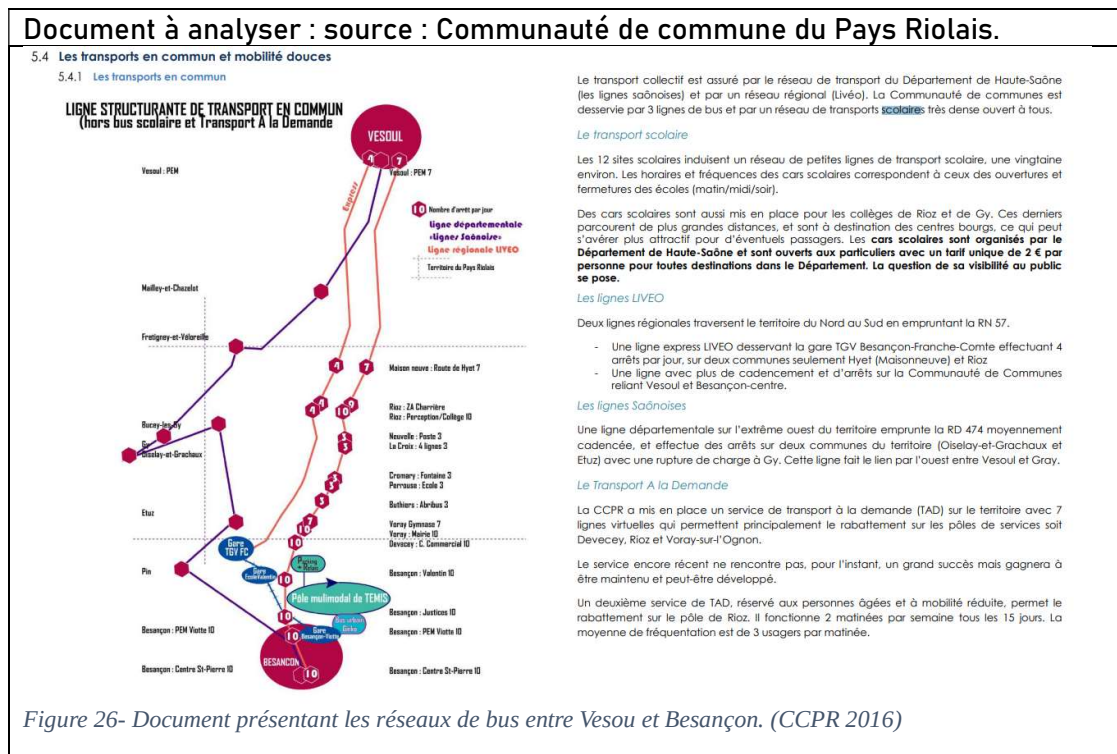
Document à analyser : source : Communauté de commune du Pays Riolais.

5.4 Les transports en commun et mobilité douces

5.4.1 Les transports en commun

LIGNE STRUCTURANTE DE TRANSPORT EN COMMUN (hors bus scolaire et Transport A la Demande

VESOUL

Vesoul : PEM

Vesoul : PEM 7

Express

10 Nombre d'arrêt par jour

Ligne départementale «Lignes Saônoise»

Ligne régionale LIVEO

Territoire du Pays Riolais

Mailley-et-Chazelot

Fretigney-et-Velorelle

Maison neuve : Route de Hyet 7

Rioz : ZA Charrière

Rioz : Perception/Collège 10

Bucey-les-Gy

Gy

Oiselay-et-Grachaux

Neuvelle : Poste 3

La Croix : 4 lignes 3

Cromary : Fontaine 3

Perrouse : Ecole 3

Buthiers : Abribus 3

Etuz

Voray Gymnase 7

Voray : Mairie 10

Devecey : C. Commercial 10

Gare TGV FC

Parking Relais

Pin

Gare Ecole-Valentin

Besançon : Valentin 10

Pôle multimodal de TEMIS

Besançon : Justices 10

Bus urbain Ginko

Gare Besançon-Viotte

Besançon : PEM Viotte 10

Besançon : PEM Viotte 10

BESANCON

Besançon : Centre St-Pierre 10

Besançon : Centre St-Pierre 10

Le transport collectif est assuré par le réseau de transport du Département de Haute-Saône (les lignes saônoises) et par un réseau régional (Livéo). La Communauté de communes est desservie par 3 lignes de bus et par un réseau de transports scolaires très dense ouvert à tous.

Le transport scolaire

Les 12 sites scolaires induisent un réseau de petites lignes de transport scolaire, une vingtaine environ. Les horaires et fréquences des cars scolaires correspondent à ceux des ouvertures et fermetures des écoles (matin/midi/soir).

Des cars scolaires sont aussi mis en place pour les collèges de Rioz et de Gy. Ces derniers parcourent de plus grandes distances, et sont à destination des centres bourgs, ce qui peut s'avérer plus attractif pour d'éventuels passagers. Les cars scolaires sont organisés par le Département de Haute-Saône et sont ouverts aux particuliers avec un tarif unique de 2 € par personne pour toutes destinations dans le Département. La question de sa visibilité au public se pose.

Les lignes LIVEO

Deux lignes régionales traversent le territoire du Nord au Sud en empruntant la RN 57.

- Une ligne express LIVEO desservant la gare TGV Besançon-Franche-Comte effectuant 4 arrêts par jour, sur deux communes seulement Hyet (Maisonneuve) et Rioz
- Une ligne avec plus de cadencement et d'arrêts sur la Communauté de Communes reliant Vesoul et Besançon-centre.

Les lignes Saônoises

Une ligne départementale sur l'extrême ouest du territoire emprunte la RD 474 moyennement cadencée, et effectue des arrêts sur deux communes du territoire (Oiselay-et-Grachaux et Etuz) avec une rupture de charge à Gy. Cette ligne fait le lien par l'ouest entre Vesoul et Gray.

Le Transport A la Demande

La CCPR a mis en place un service de transport à la demande (TAD) sur le territoire avec 7 lignes virtuelles qui permettent principalement le rabattement sur les pôles de services soit Devecey, Rioz et Voray-sur-l'Ognon.

Le service encore récent ne rencontre pas, pour l'instant, un grand succès mais gagnera à être maintenu et peut-être développé.

Un deuxième service de TAD, réservé aux personnes âgées et à mobilité réduite, permet le rabattement sur le pôle de Rioz. Il fonctionne 2 matinées par semaine tous les 15 jours. La moyenne de fréquentation est de 3 usagers par matinée.

Figure 26- Document présentant les réseaux de bus entre Vesou et Besançon. (CCPR 2016)